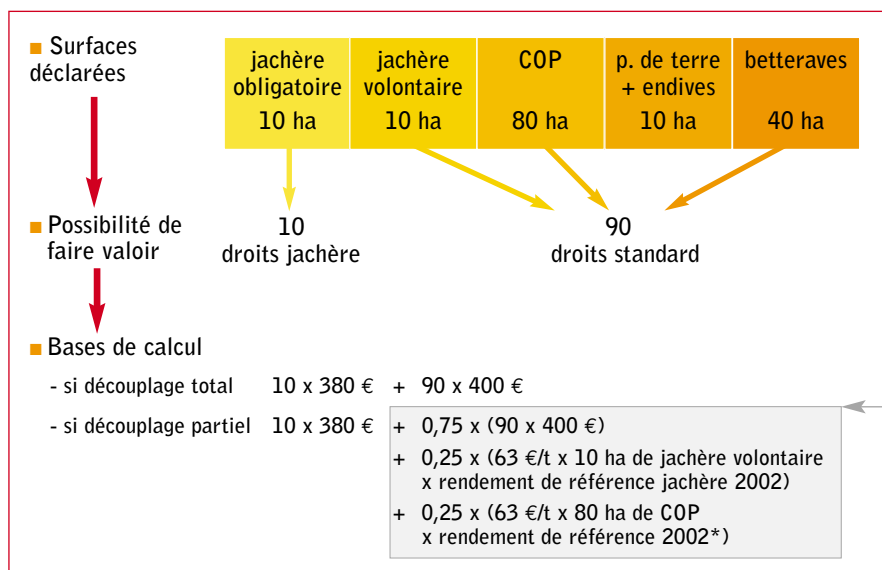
Surfaces déclarées

| jachère obligatoire 10 ha | jachère volontaire 10 ha | COP 80 ha | p. de terre + endives 10 ha | betteraves 40 ha |
|---|---|---|---|---|

Possibilité de faire valoir

10 droits jachère

90 droits standard

Bases de calcul

- si découplage total 10 x 380 € + 90 x 400 €

- si découplage partiel 10 x 380 € + 0,75 x (90 x 400 €)

+ 0,25 x (63 €/t x 10 ha de jachère volontaire x rendement de référence jachère 2002)

+ 0,25 x (63 €/t x 80 ha de COP x rendement de référence 2002*)